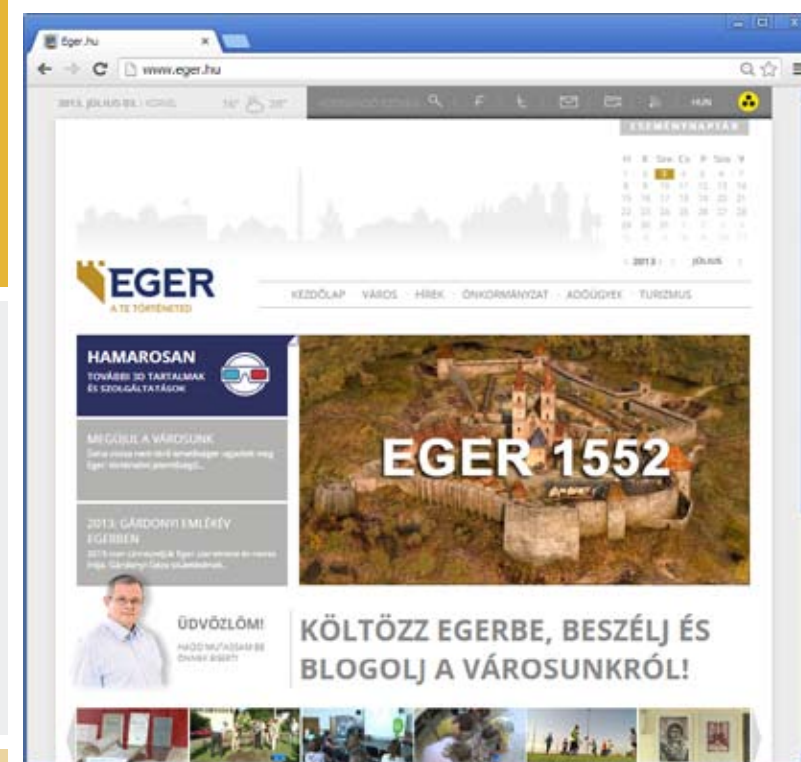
Eger.hu

www.eger.hu

2013. JÚLIUS 01. | IGNÁC

HUN

ESEMÉNYNAPTÁR

| H | K | Sze | Cs | P | Szo | V |
|---|---|---|---|---|---|---|
| 1 | 2 | 3 | 4 | 5 | 6 | 7 |
| 8 | 9 | 10 | 11 | 12 | 13 | 14 |
| 15 | 16 | 17 | 18 | 19 | 20 | 21 |
| 22 | 23 | 24 | 25 | 26 | 27 | 28 |
| 29 | 30 | 31 | | | | |

2013 JÚLIUS

EGER
A TE TÖRTÉNETED

KEZDŐLAP · VÁROS · HÍREK · ÖNKORMÁNYZAT · ADÓÜGYEK · TURIZMUS

HAMAROSAN
TOVÁBBI 3D TARTALMAK ÉS SZOLGÁLTATÁSOK

MEGÚJUL A VÁROSUNK
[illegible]

2013: GÁRDONYI EMLÉKÉV EGERBEN
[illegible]

EGER 1552

ÜDVÖZLÖM!
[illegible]

KÖLTÖZZ EGERBE, BESZÉLJ ÉS BLOGOLJ A VÁROSUNKRÓL!